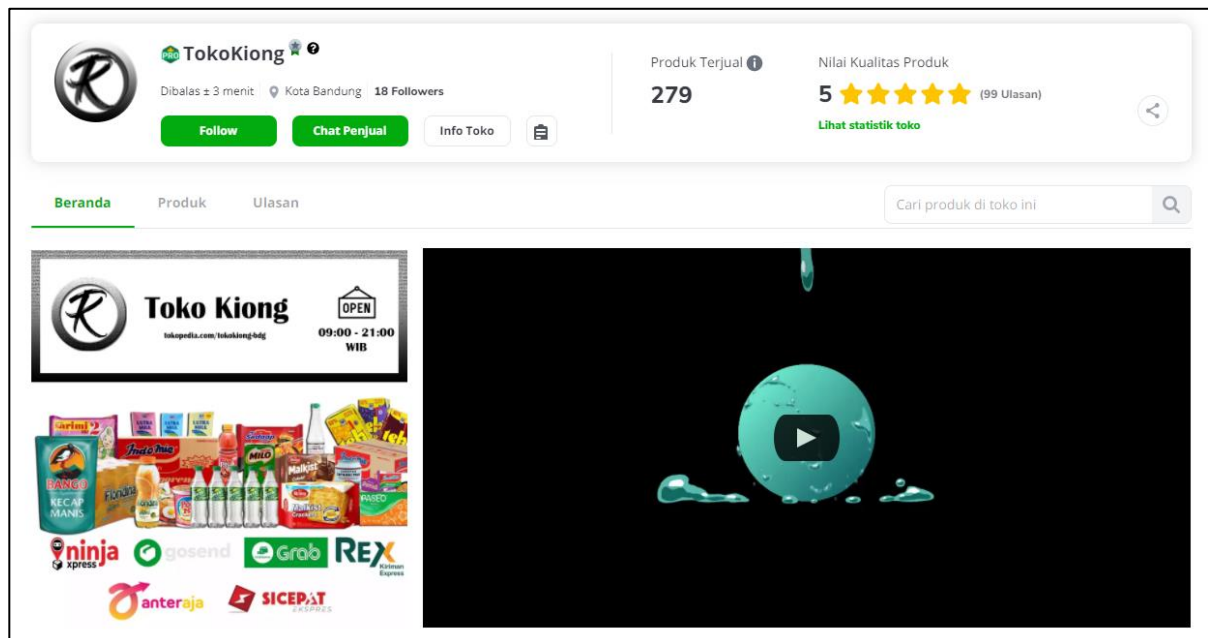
PRO TokoKiong

Dibalas ± 3 menit | Kota Bandung | 18 Followers

Follow | Chat Penjual | Info Toko

Produk Terjual
279

Nilai Kualitas Produk
5 (99 Ulasan)
Lihat statistik toko

Beranda | Produk | Ulasan

Cari produk di toko ini

Toko Kiong
tokopedia.com/tokokiong-bdg
OPEN
09:00 - 21:00 WIB

Indomie
MILO
Malkist
Bango
KECAP MANIS
Frisian Flag
Frisian Flag

ninja xpress
gosend
Grab
REX Kiriman Express
anteraja
SICEPAT EKSPRES